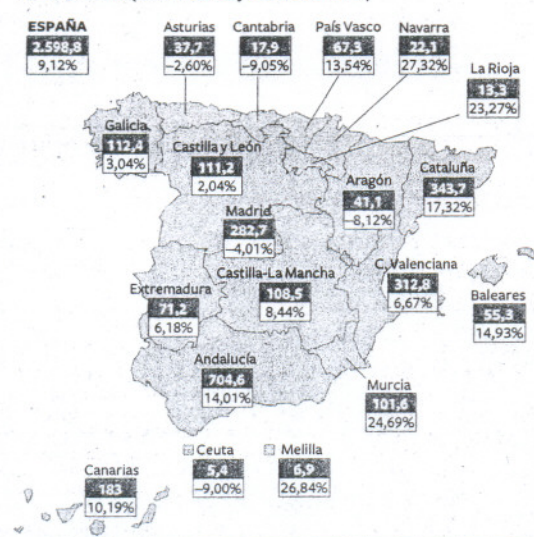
ESPAÑA
2.598,8
9,12%

Asturias
37,7
–2,60%

Cantabria
17,9
–9,05%

País Vasco
67,3
13,54%

Navarra
22,1
27,32%

La Rioja
13,3
23,27%

Galicia
112,4
3,04%

Castilla y León
111,2
2,04%

Cataluña
343,7
17,32%

Aragón
41,1
–8,12%

Madrid
282,7
–4,01%

C. Valenciana
312,8
6,67%

Baleares
55,3
14,93%

Castilla-La Mancha
108,5
8,44%

Extremadura
71,2
6,18%

Andalucía
704,6
14,01%

Murcia
101,6
24,69%

Ceuta
5,4
–9,00%

Melilla
6,9
26,84%

Canarias
183
10,19%